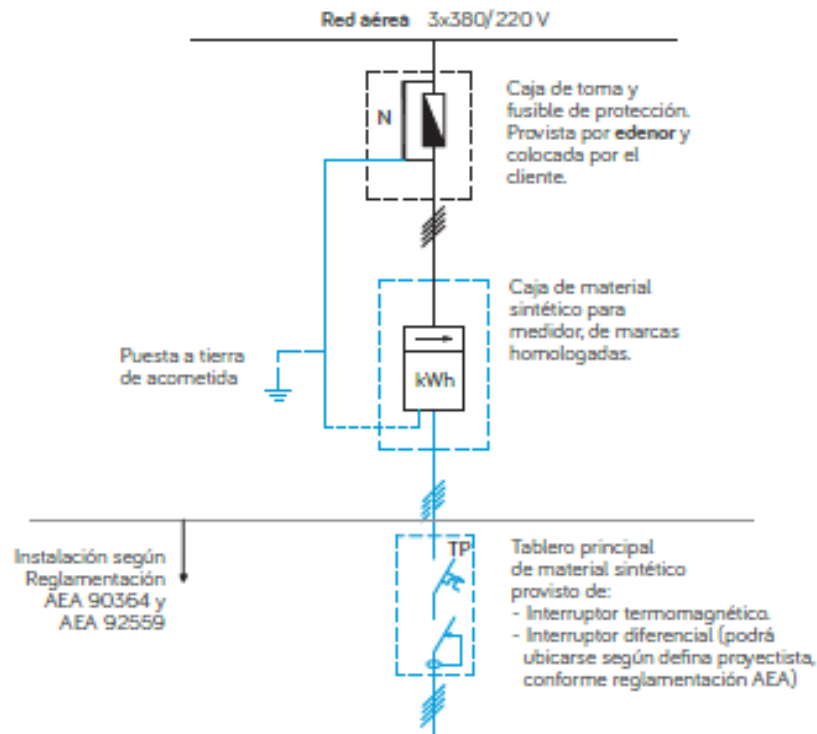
Red aérea 3x380/220 V

N

Caja de toma y fusible de protección. Provista por edenor y colocada por el cliente.

Caja de material sintético para medidor, de marcas homologadas.

kWh

Puesta a tierra de acometida

Instalación según Reglamentación AEA 90364 y AEA 92559

TP

Tablero principal de material sintético provisto de:
- Interruptor termomagnético.
- Interruptor diferencial (podrá ubicarse según defina proyectista, conforme reglamentación AEA)